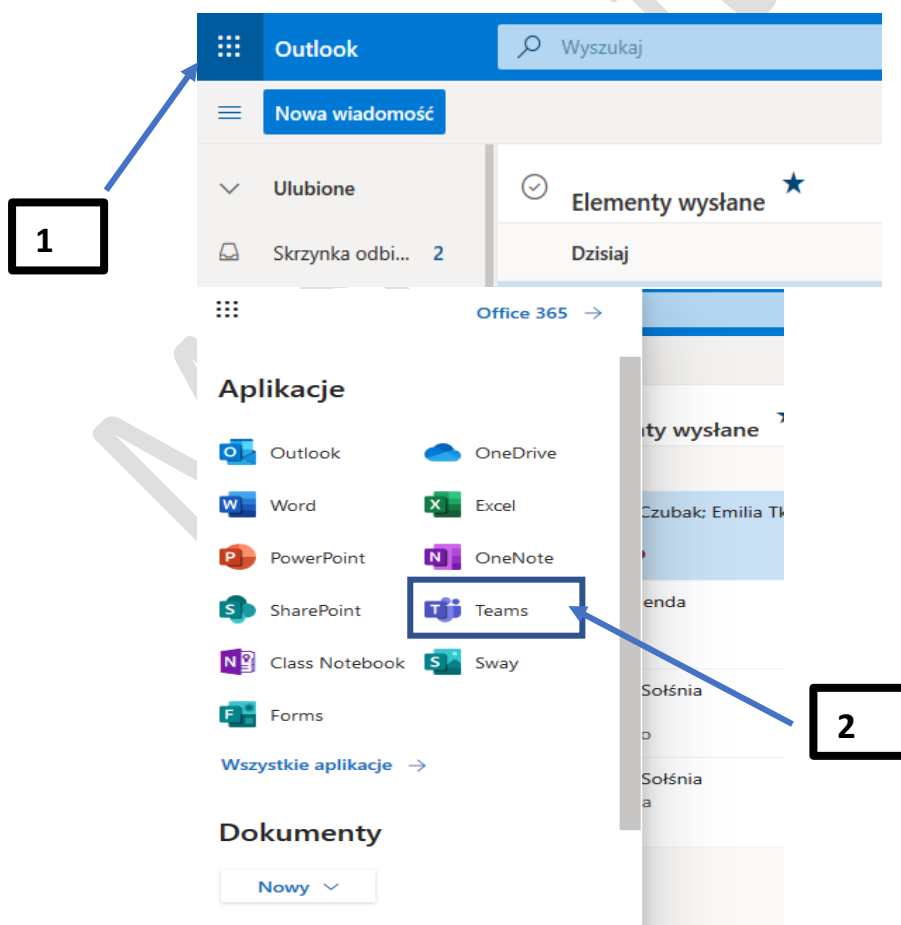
Outlook

Wyszukaj

Nowa wiadomość

Ulubione

Skrzynka odbi... 2

Elementy wysłane

Dzisiaj

1

Office 365 →

Aplikacje

Outlook

OneDrive

Word

Excel

PowerPoint

OneNote

SharePoint

Teams

Class Notebook

Sway

Forms

Wszystkie aplikacje →

Dokumenty

Nowy

nty wysłane

Czubak; Emilia Tk

enda

Sołśnia

o

Sołśnia

a

2